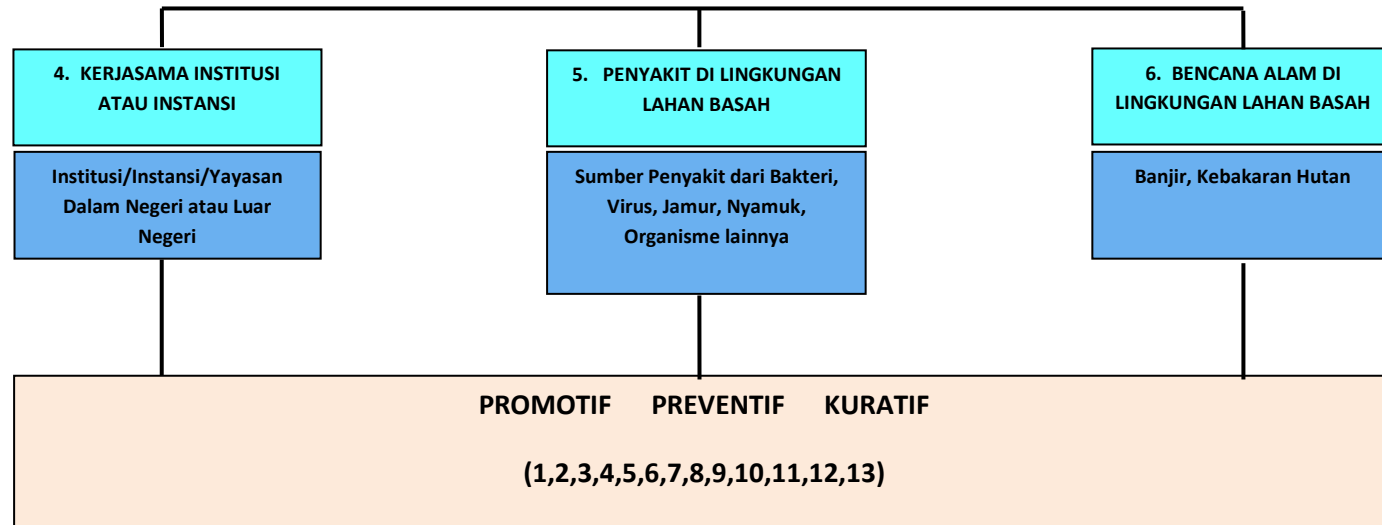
4. KERJASAMA INSTITUSI ATAU INSTANSI

Institusi/Instansi/Yayasan Dalam Negeri atau Luar Negeri

5. PENYAKIT DI LINGKUNGAN LAHAN BASAH

Sumber Penyakit dari Bakteri, Virus, Jamur, Nyamuk, Organisme lainnya

6. BENCANA ALAM DI LINGKUNGAN LAHAN BASAH

Banjir, Kebakaran Hutan

PROMOTIF PREVENTIF KURATIF

(1,2,3,4,5,6,7,8,9,10,11,12,13)